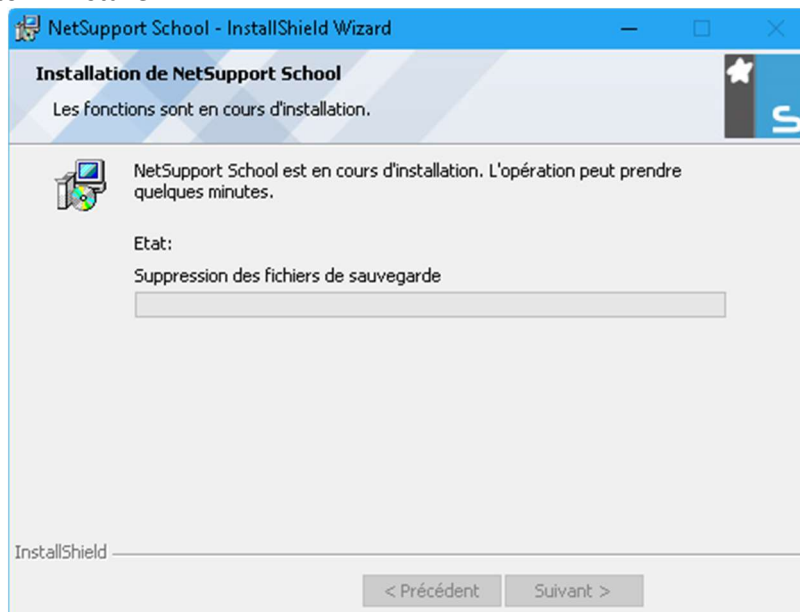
NetSupport School - InstallShield Wizard

Installation de NetSupport School

Les fonctions sont en cours d'installation.

NetSupport School est en cours d'installation. L'opération peut prendre quelques minutes.

Etat:

Suppression des fichiers de sauvegarde

InstallShield

< Précédent

Suivant >